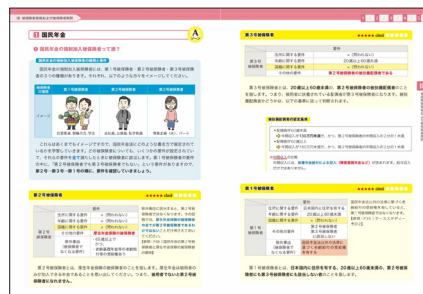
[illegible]

1 国民年金

A

1 国民年金の強制加入被保険者って誰？

国民年金の強制加入被保険者の種類と要件

第1号被保険者

第2号被保険者

第3号被保険者

これらはあくまでイメージですので、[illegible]

第2号被保険者

第3号被保険者

第3号被保険者は、20歳以上60歳未満の、第2号被保険者の被扶養配偶者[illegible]

第1号被保険者

第1号被保険者は、日本国内に住所を有する、20歳以上60歳未満の、第2号被保険者と第3号被保険者に該当しない者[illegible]